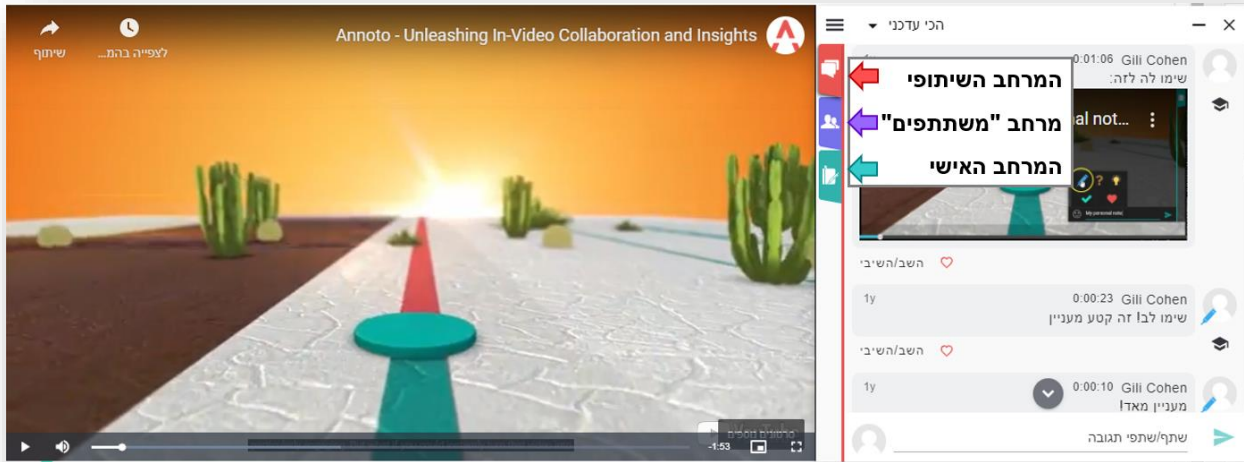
Annoto - Unleashing In-Video Collaboration and Insights

לצפייה בהמ...

שיתוף

-1:53

הכי עדכני

Gili Cohen 0:01:06

שימו לה לזה:

...al not

My personal note

המרחב השיתופי

מרחב "משתתפים"

המרחב האישי

השב/השיבי

Gili Cohen 0:00:23 1y

שימו לב! זה קטע מעניין

השב/השיבי

Gili Cohen 0:00:10 1y

מעניין מאד!

שתף/שתפי תגובה